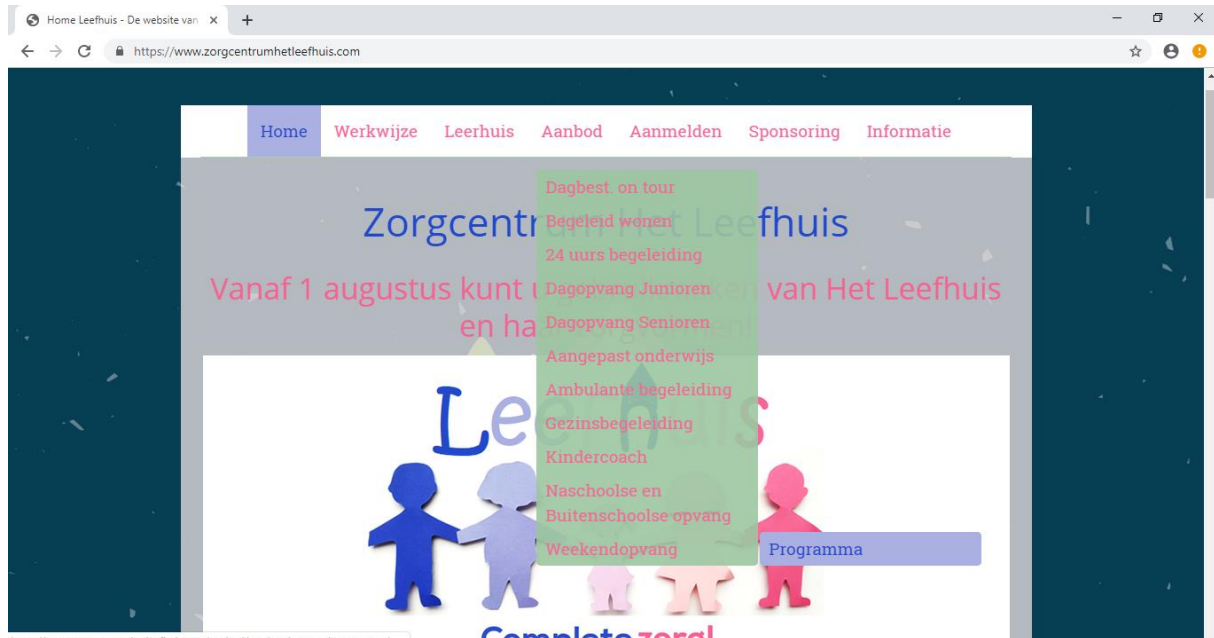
Home Leefhuis - De website van ×

https://www.zorgcentrumhetleefhuis.com

Home Werkwijze Leerhuis Aanbod Aanmelden Sponsoring Informatie

Dagbest. on tour
Begeleid wonen
24 uurs begeleiding
Dagopvang Junioren
Dagopvang Senioren
Aangepast onderwijs
Ambulante begeleiding
Gezinsbegeleiding
Kindercoach
Naschoolse en Buitenschoolse opvang
Weekendopvang

Programma

Zorgcentr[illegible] Het Leefhuis

Vanaf 1 augustus kunt u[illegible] van Het Leefhuis en ha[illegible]

Leefhuis

Complete zorg!